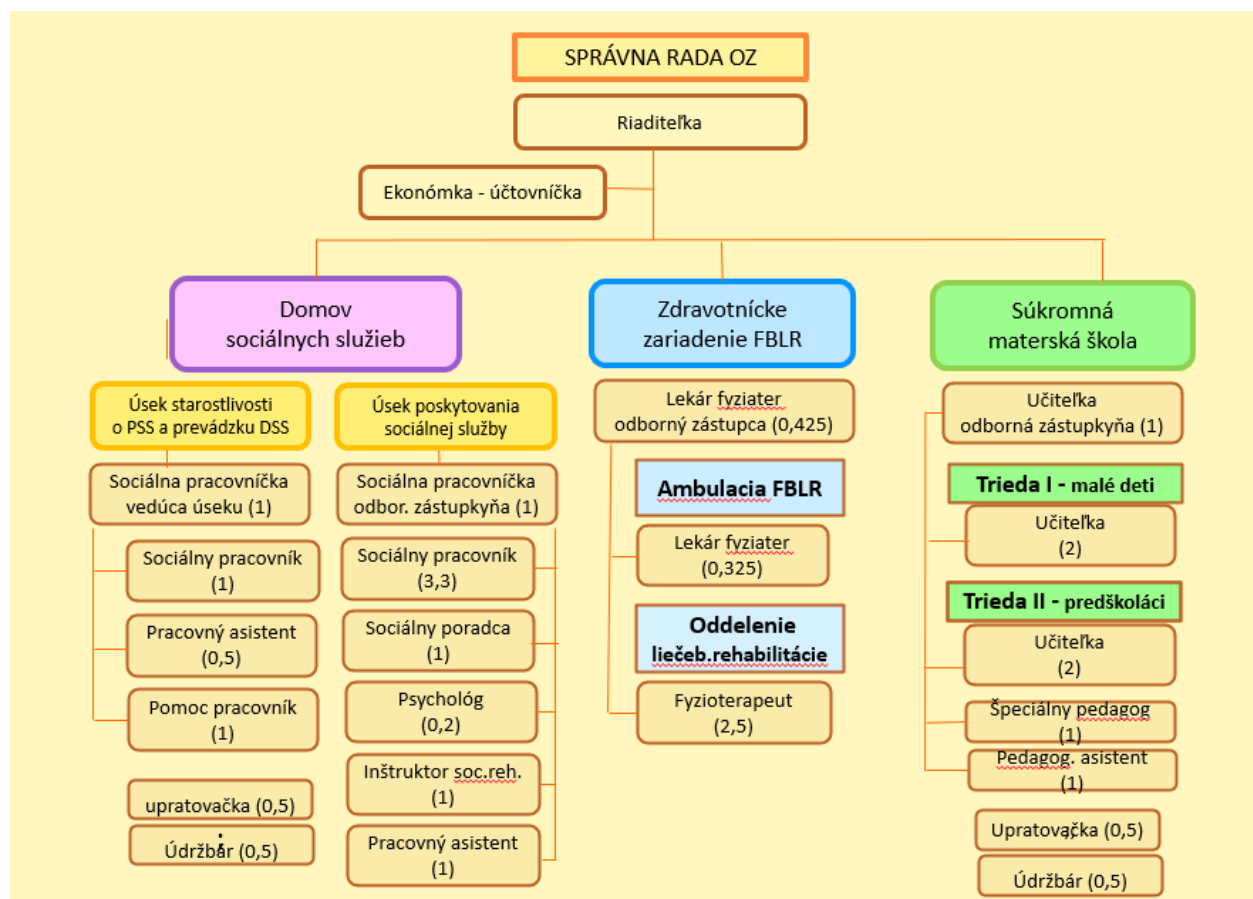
SPRÁVNA RADA OZ

Riaditeľka

Ekonómka - účtovníčka

Domov sociálnych služieb

Úsek starostlivosti o PSS a prevádzku DSS

Sociálna pracovníčka vedúca úseku (1)

Sociálny pracovník (1)

Pracovný asistent (0,5)

Pomoc pracovník (1)

upratovačka (0,5)

Údržbár (0,5)

Úsek poskytovania sociálnej služby

Sociálna pracovníčka odbor. zástupkyňa (1)

Sociálny pracovník (3,3)

Sociálny poradca (1)

Psychológ (0,2)

Inštruktor soc.reh. (1)

Pracovný asistent (1)

Zdravotnícke zariadenie FBLR

Lekár fyziater odborný zástupca (0,425)

Ambulacia FBLR

Lekár fyziater (0,325)

Oddelenie liečeb.rehabilitácie

Fyzioterapeut (2,5)

Súkromná materská škola

Učiteľka odborná zástupkyňa (1)

Trieda I - malé deti

Učiteľka (2)

Trieda II - predškoláci

Učiteľka (2)

Špeciálny pedagog (1)

Pedagog. asistent (1)

Upratovačka (0,5)

Údržbár (0,5)